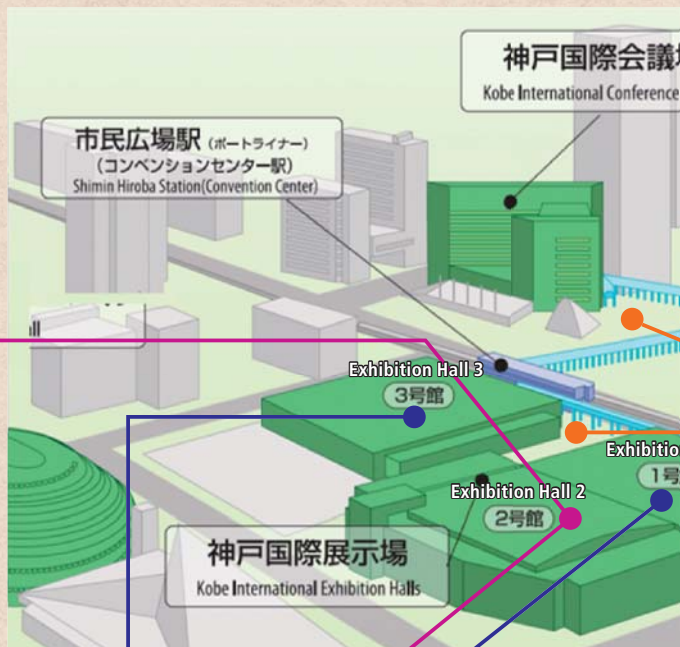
神戸国際会議場
Kobe International Conference

市民広場駅 (ポートライナー)
(コンベンションセンター駅)
Shimin Hiroba Station(Convention Center)

Exhibition Hall 3
3号館

Exhibitio
1号

Exhibition Hall 2
2号館

神戸国際展示場
Kobe International Exhibition Halls